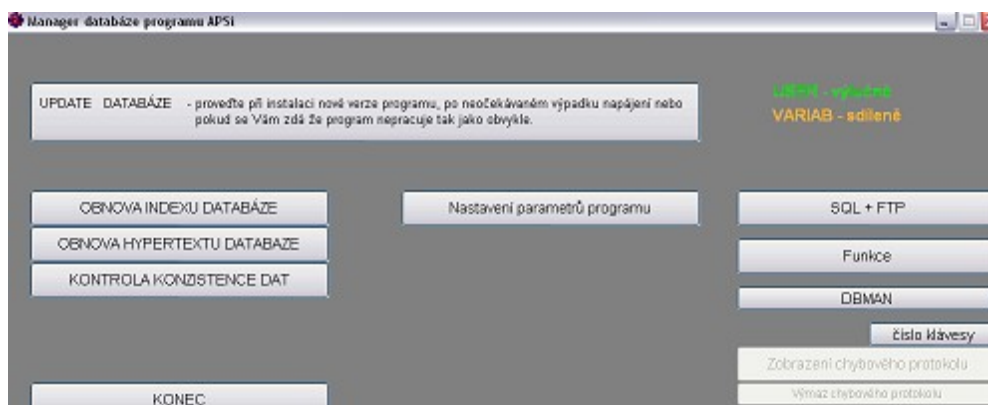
Manager databáze programu APSi

UPDATE DATABÁZE - proveďte při instalaci nové verze programu, po neočekávaném výpadku napájení nebo pokud se Vám zdá že program nepracuje tak jako obvykle.

USER - výlučné
VARIAB - sdílené

OBNOVA INDEXU DATABÁZE

Nastavení parametrů programu

SQL + FTP

OBNOVA HYPERTEXTU DATABAZE

Funkce

KONTROLA KONZISTENCE DAT

DBMAN

číslo klávesy

Zobrazení chybového protokolu

Výmaz chybového protokolu

KONEC